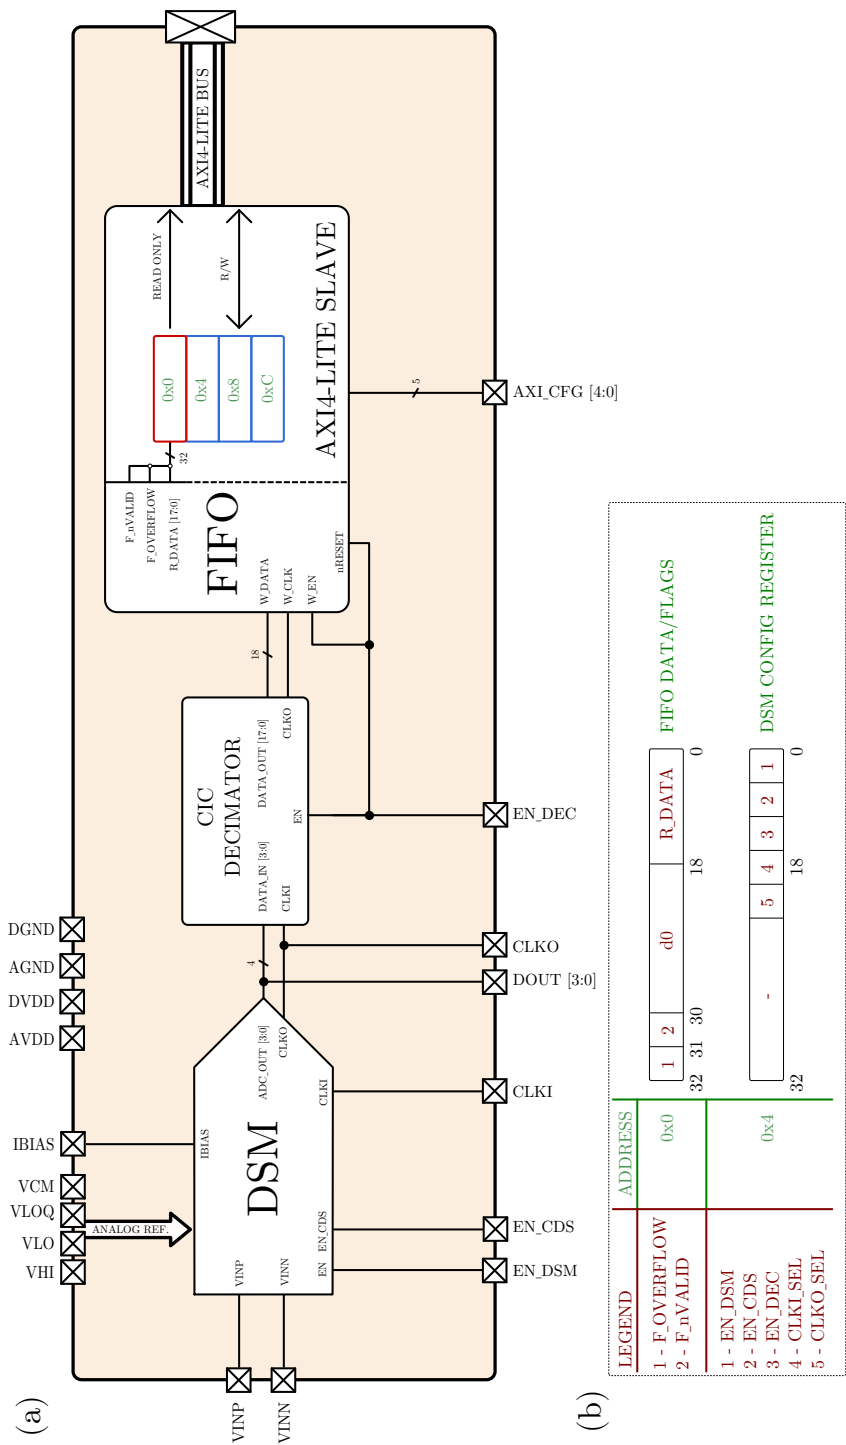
AXI4-LITE BUS

READ ONLY

R/W

0x0

0x4

0x8

0xC

AXI4-LITE SLAVE

32

5

AXI_CFG [4:0]

F_nVALID
F_OVERFLOW
R_DATA [17:0]

FIFO

W_DATA
W_CLK
W_EN

nRESET

18

CIC
DECIMATOR

DATA_IN [3:0]
CLKI

DATA_OUT [17:0]
CLKO

EN

EN_DEC

CLKO

DOUT [3:0]

4

DGND
AGND
DVDD
AVDD

ADC_OUT [3:0]
CLKO

CLKI

CLKI

IBIAS

IBIAS

DSM

VCM
VLOQ
VLO
VHI

ANALOG REF.

EN_CDS
EN

EN_CDS
EN_DSM

VINP
VINN

VINP
VINN

(a)

FIFO DATA/FLAGS

| 1 | 2 | d0 | R_DATA |
|---|---|---|---|

32 31 30 18 0

DSM CONFIG REGISTER

| - | 5 | 4 | 3 | 2 | 1 |
|---|---|---|---|---|---|

32 18 0

ADDRESS

0x0

0x4

LEGEND

1 - F_OVERFLOW
2 - F_nVALID

1 - EN_DSM
2 - EN_CDS
3 - EN_DEC
4 - CLKI_SEL
5 - CLKO_SEL

(b)